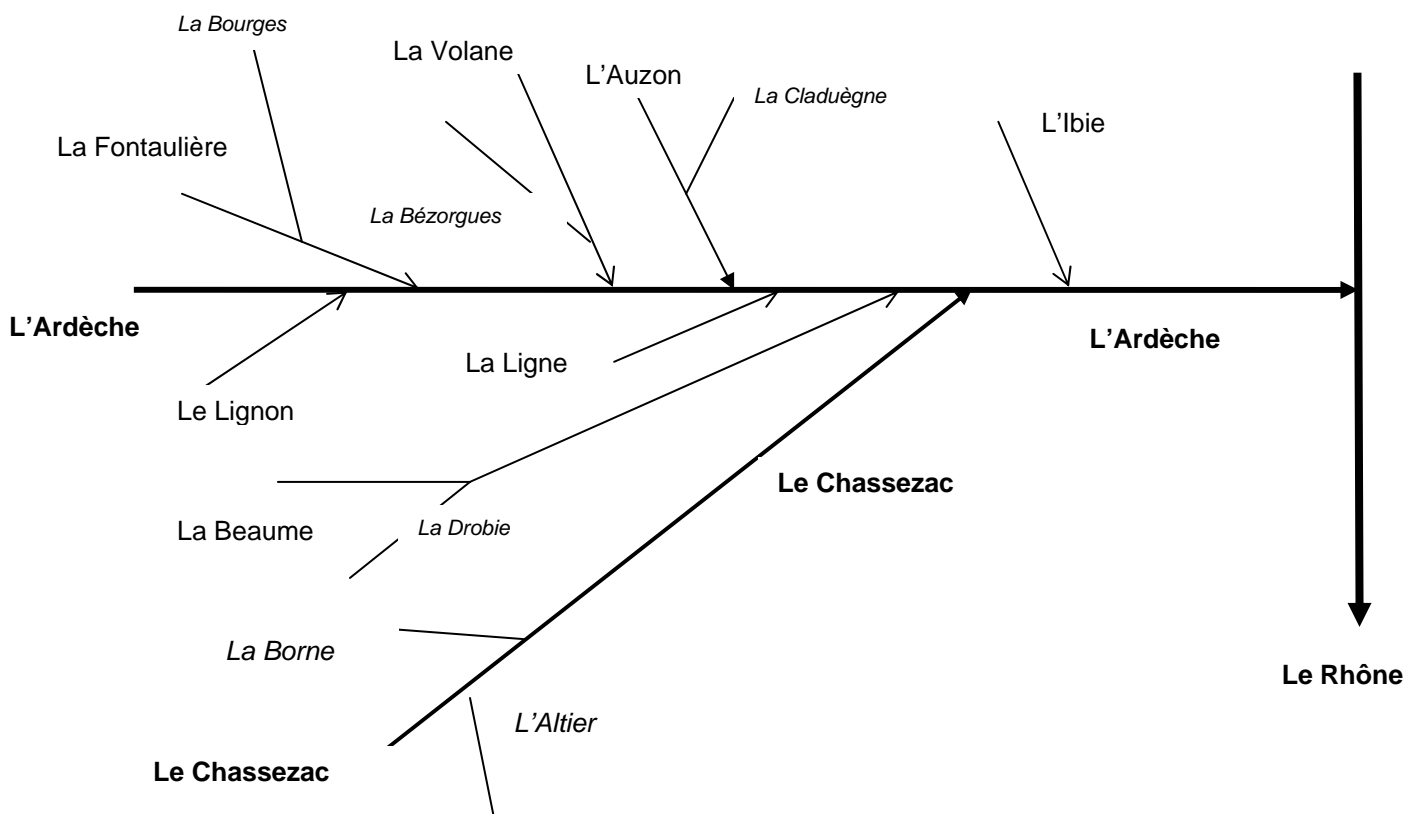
La Bourges

La Volane

L'Auzon

La Claduègne

La Fontaulière

L'Ibie

La Bézorgues

L'Ardèche

L'Ardèche

La Ligne

Le Lignon

Le Chassezac

La Beaume

La Drobie

La Borne

Le Rhône

L'Altier

Le Chassezac